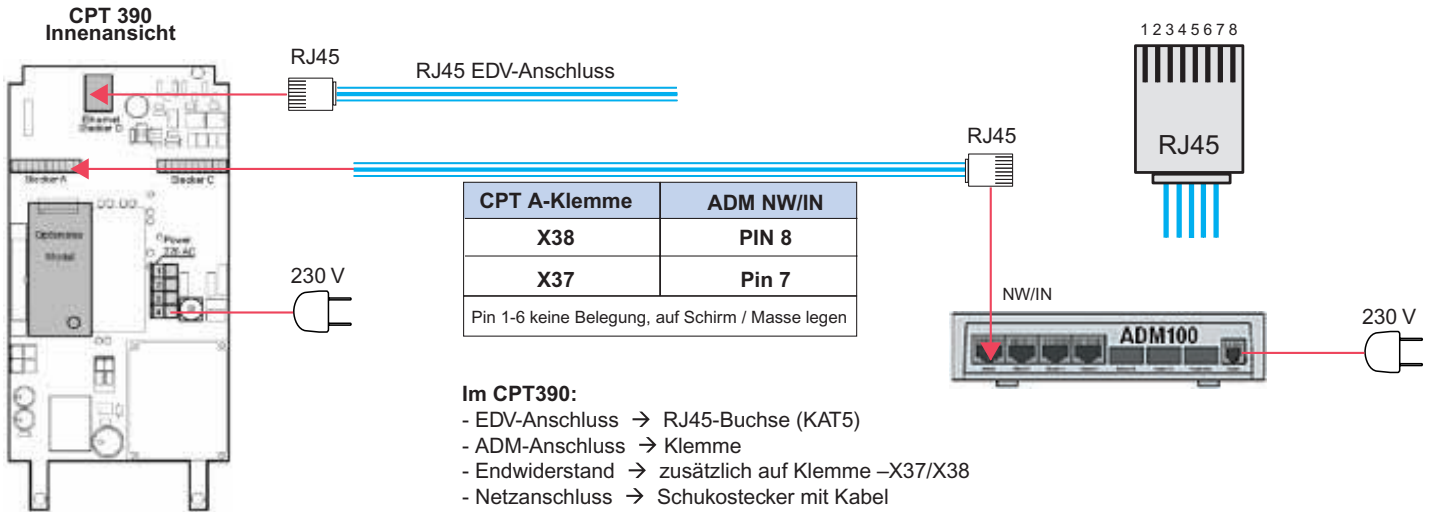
CPT 390
Innenansicht

RJ45

RJ45 EDV-Anschluss

Ethernet
Stecker D

Stecker A

Stecker C

Optionales
Modul

Power
T2.5 AC

RJ45

1 2 3 4 5 6 7 8

RJ45

| CPT A-Klemme | ADM NW/IN |
|---|---|
| X38 | PIN 8 |
| X37 | Pin 7 |
| Pin 1-6 keine Belegung, auf Schirm / Masse legen | |

230 V

NW/IN

ADM100

230 V

Im CPT390:
- EDV-Anschluss → RJ45-Buchse (KAT5)
- ADM-Anschluss → Klemme
- Endwiderstand → zusätzlich auf Klemme –X37/X38
- Netzanschluss → Schukostecker mit Kabel